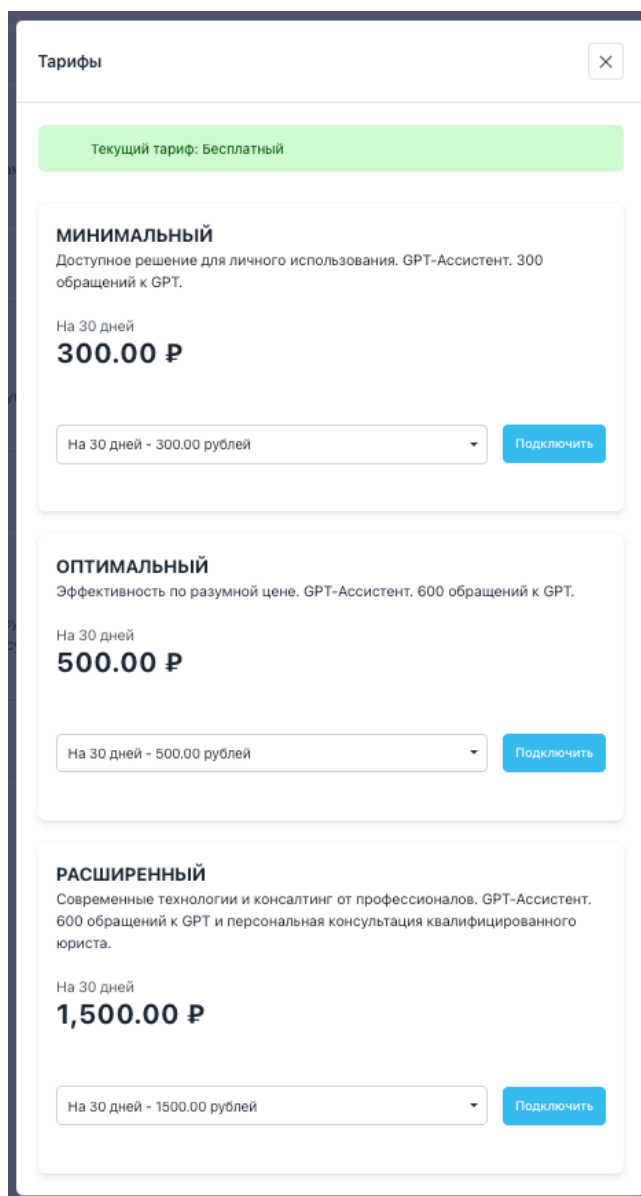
Тарифы

×

Текущий тариф: Бесплатный

МИНИМАЛЬНЫЙ
Доступное решение для личного использования. GPT-Ассистент. 300 обращений к GPT.

На 30 дней
300.00 ₽

На 30 дней - 300.00 рублей

Подключить

ОПТИМАЛЬНЫЙ
Эффективность по разумной цене. GPT-Ассистент. 600 обращений к GPT.

На 30 дней
500.00 ₽

На 30 дней - 500.00 рублей

Подключить

РАСШИРЕННЫЙ
Современные технологии и консалтинг от профессионалов. GPT-Ассистент. 600 обращений к GPT и персональная консультация квалифицированного юриста.

На 30 дней
1,500.00 ₽

На 30 дней - 1500.00 рублей

Подключить